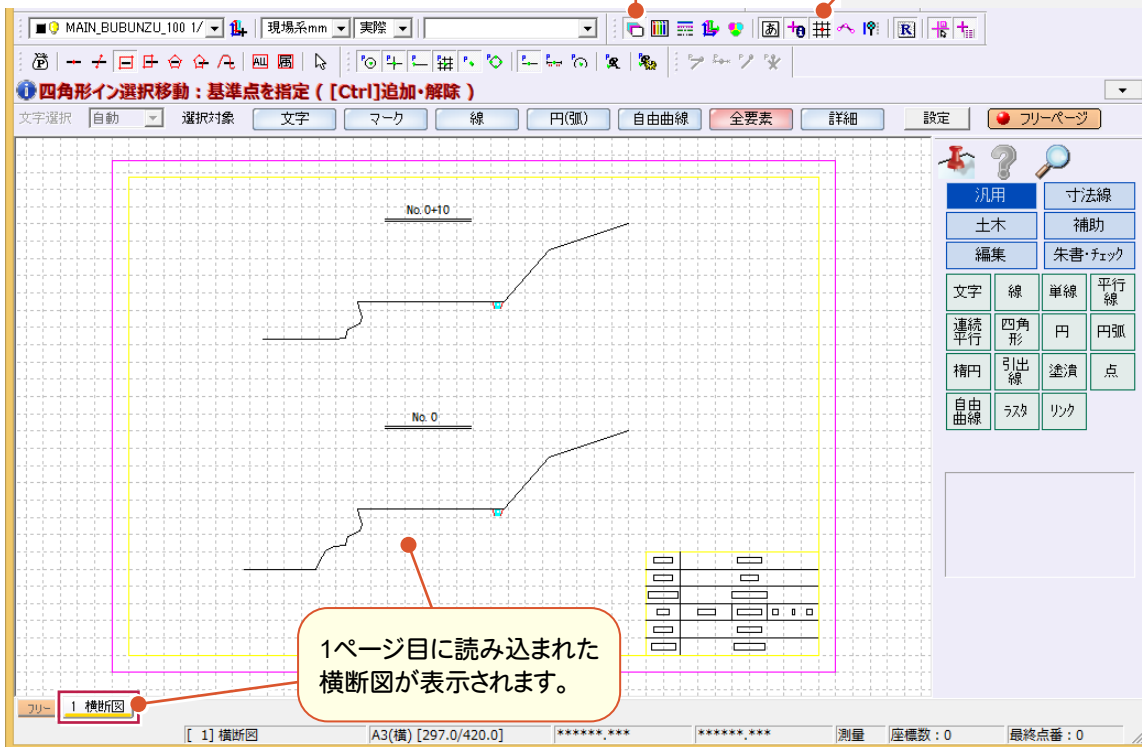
MAIN_BUBUNZU_100 1/ 現場系mm 実際

四角形イン選択移動：基準点を指定（[Ctrl]追加･解除）

文字選択 自動 選択対象 文字 マーク 線 円(弧) 自由曲線 全要素 詳細 設定 フリーページ

No. 0+10

No. 0

汎用 寸法線
土木 補助
編集 朱書･ﾁｪｯｸ

文字 線 単線 平行線
連続平行 四角形 円 円弧
楕円 引出線 塗潰 点
自由曲線 ﾗｽﾀ ﾘﾝｸ

1ページ目に読み込まれた横断図が表示されます。

フリー 1 横断図

[ 1] 横断図 A3(横) [297.0/420.0] ******.*** ******.*** 測量 座標数：0 最終点番：0